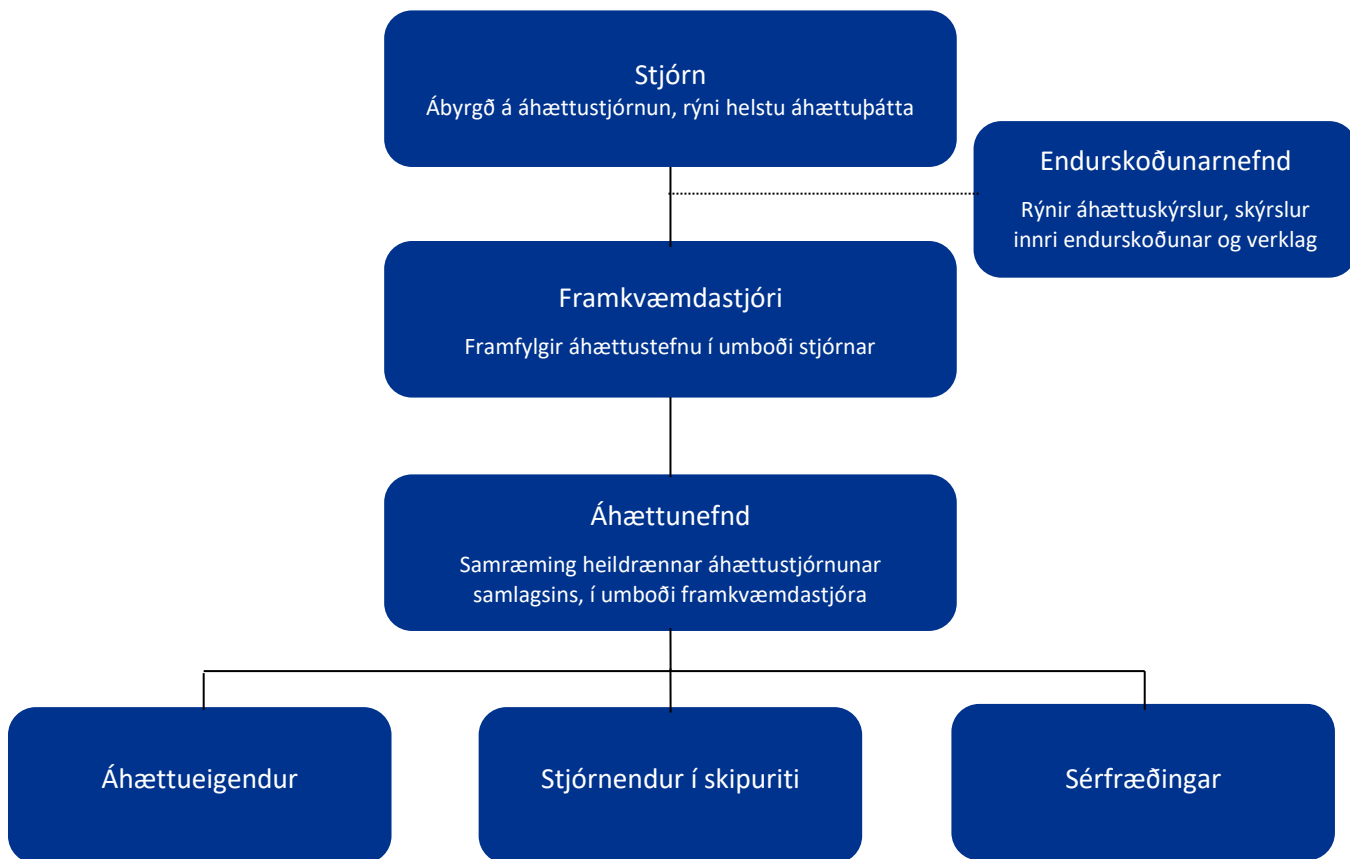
Stjórn
Ábyrgð á áhættustjórnun, rýni helstu áhættuþátta

Endurskoðunarnefnd
Rýnir áhættuskýrslur, skýrslur innri endurskoðunar og verklag

Framkvæmdastjóri
Framfylgir áhættustefnu í umboði stjórnar

Áhættunefnd
Samræming heildrænnar áhættustjórnunar samlagsins, í umboði framkvæmdastjóra

Áhættueigendur

Stjórnendur í skipuriti

Sérfræðingar